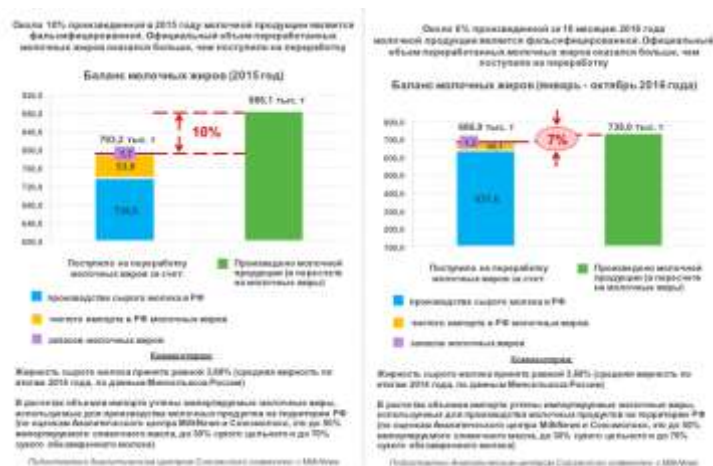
Около 10% произведенной в 2015 году молочной продукции является фальсифицированной. Официальный объем переработанных молочных жиров оказался больше, чем поступило на переработку

Баланс молочных жиров (2015 год)

880,0
860,0
840,0
820,0
800,0
780,0
760,0
740,0
720,0
700,0

793,2 тыс. т

865,1 тыс. т

10%

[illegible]

53,8

730,5

Поступило на переработку молочных жиров за счет:

Произведено молочной продукции (в пересчете на молочные жиры)

производство сырого молока в РФ

чистого импорта в РФ молочных жиров

запасов молочных жиров

Комментарии:

Жирность сырого молока принята равной 3,68% (средняя жирность по итогам 2015 года, по данным Минсельхоза России)

В расчетах объемов импорта учтены импортируемые молочные жиры, используемые для производства молочных продуктов на территории РФ (по оценкам Аналитического центра MilkNews и Союзмолока, это до 50% импортируемого сливочного масла, до 50% сухого цельного и до 70% сухого обезжиренного молока)

Подготовлено Аналитическим центром Союзмолоко совместно с MilkNews

Около 6% произведенной за 10 месяцев 2016 года молочной продукции является фальсифицированной. Официальный объем переработанных молочных жиров оказался больше, чем поступило на переработку

Баланс молочных жиров (январь - октябрь 2016 года)

800,0
700,0
600,0
500,0
400,0
300,0
200,0
100,0

688,8 тыс. т

7%

735,0 тыс. т

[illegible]

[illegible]

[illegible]

Поступило на переработку молочных жиров за счет:

Произведено молочной продукции (в пересчете на молочные жиры)

производство сырого молока в РФ

чистого импорта в РФ молочных жиров

запасов молочных жиров

Комментарии:

Жирность сырого молока принята равной 3,68% (средняя жирность по итогам 2016 года, по данным Минсельхоза России)

В расчетах объемов импорта учтены импортируемые молочные жиры, используемые для производства молочных продуктов на территории РФ (по оценкам Аналитического центра MilkNews и Союзмолока, это до 50% импортируемого сливочного масла, до 50% сухого цельного и до 70% сухого обезжиренного молока)

Подготовлено Аналитическим центром Союзмолоко совместно с MilkNews